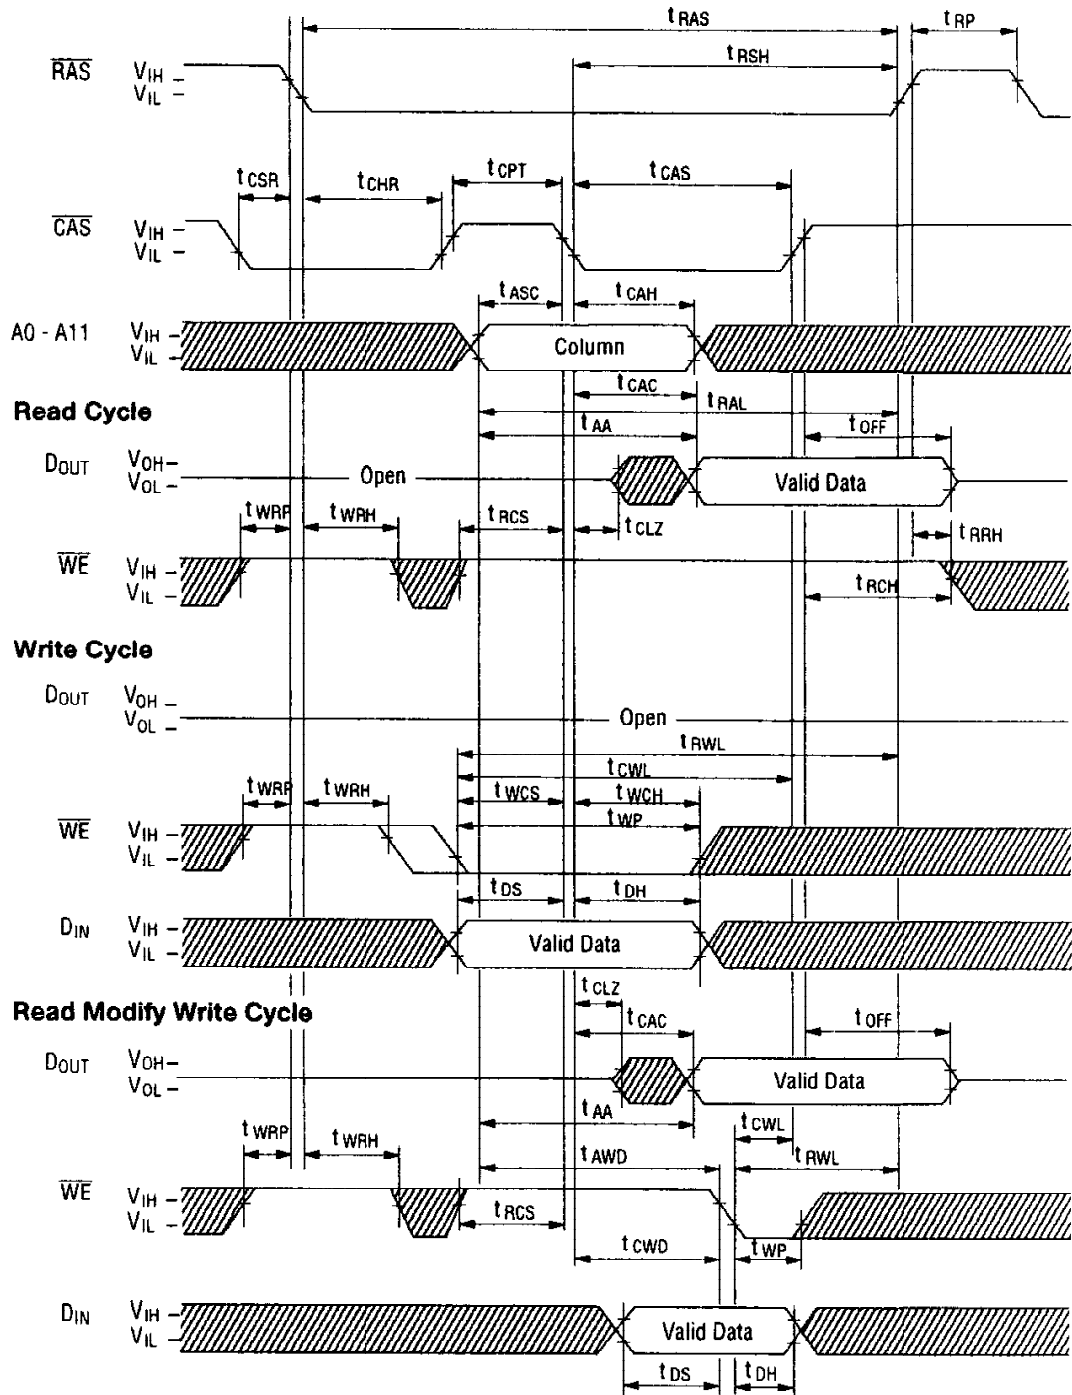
$t_{RAS}$ $t_{RP}$
$t_{RSH}$

$\overline{RAS}$ $V_{IH}$ – $V_{IL}$ –

$t_{CSR}$ $t_{CHR}$ $t_{CPT}$ $t_{CAS}$

$\overline{CAS}$ $V_{IH}$ – $V_{IL}$ –

$t_{ASC}$ $t_{CAH}$

A0 - A11 $V_{IH}$ – $V_{IL}$ – Column

$t_{CAC}$
$t_{RAL}$

**Read Cycle**

$t_{AA}$ $t_{OFF}$

$D_{OUT}$ $V_{OH}$– $V_{OL}$ – Open Valid Data

$t_{WRP}$ $t_{WRH}$ $t_{RCS}$ $t_{CLZ}$ $t_{RRH}$

$\overline{WE}$ $V_{IH}$ – $V_{IL}$ –

$t_{RCH}$

**Write Cycle**

$D_{OUT}$ $V_{OH}$ – $V_{OL}$ – Open

$t_{RWL}$
$t_{CWL}$
$t_{WRP}$ $t_{WRH}$ $t_{WCS}$ $t_{WCH}$
$t_{WP}$

$\overline{WE}$ $V_{IH}$ – $V_{IL}$ –

$t_{DS}$ $t_{DH}$

$D_{IN}$ $V_{IH}$ – $V_{IL}$ – Valid Data

$t_{CLZ}$

**Read Modify Write Cycle**

$t_{CAC}$ $t_{OFF}$

$D_{OUT}$ $V_{OH}$– $V_{OL}$ – Valid Data

$t_{AA}$ $t_{CWL}$
$t_{WRP}$ $t_{WRH}$ $t_{AWD}$ $t_{RWL}$

$\overline{WE}$ $V_{IH}$ – $V_{IL}$ –

$t_{RCS}$
$t_{CWD}$ $t_{WP}$

$D_{IN}$ $V_{IH}$ – $V_{IL}$ – Valid Data

$t_{DS}$ $t_{DH}$